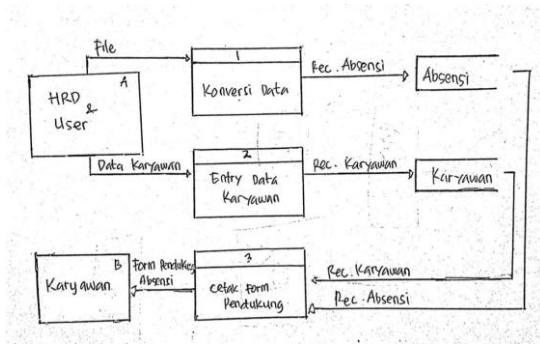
File

A
HRD & User

1
Konversi Data

Rec. Absensi

Absensi

Data Karyawan

2
Entry Data Karyawan

Rec. Karyawan

Karyawan

B
Karyawan

Form Pendukung Absensi

3
Cetak Form Pendukung

Rec. Karyawan

Rec. Absensi